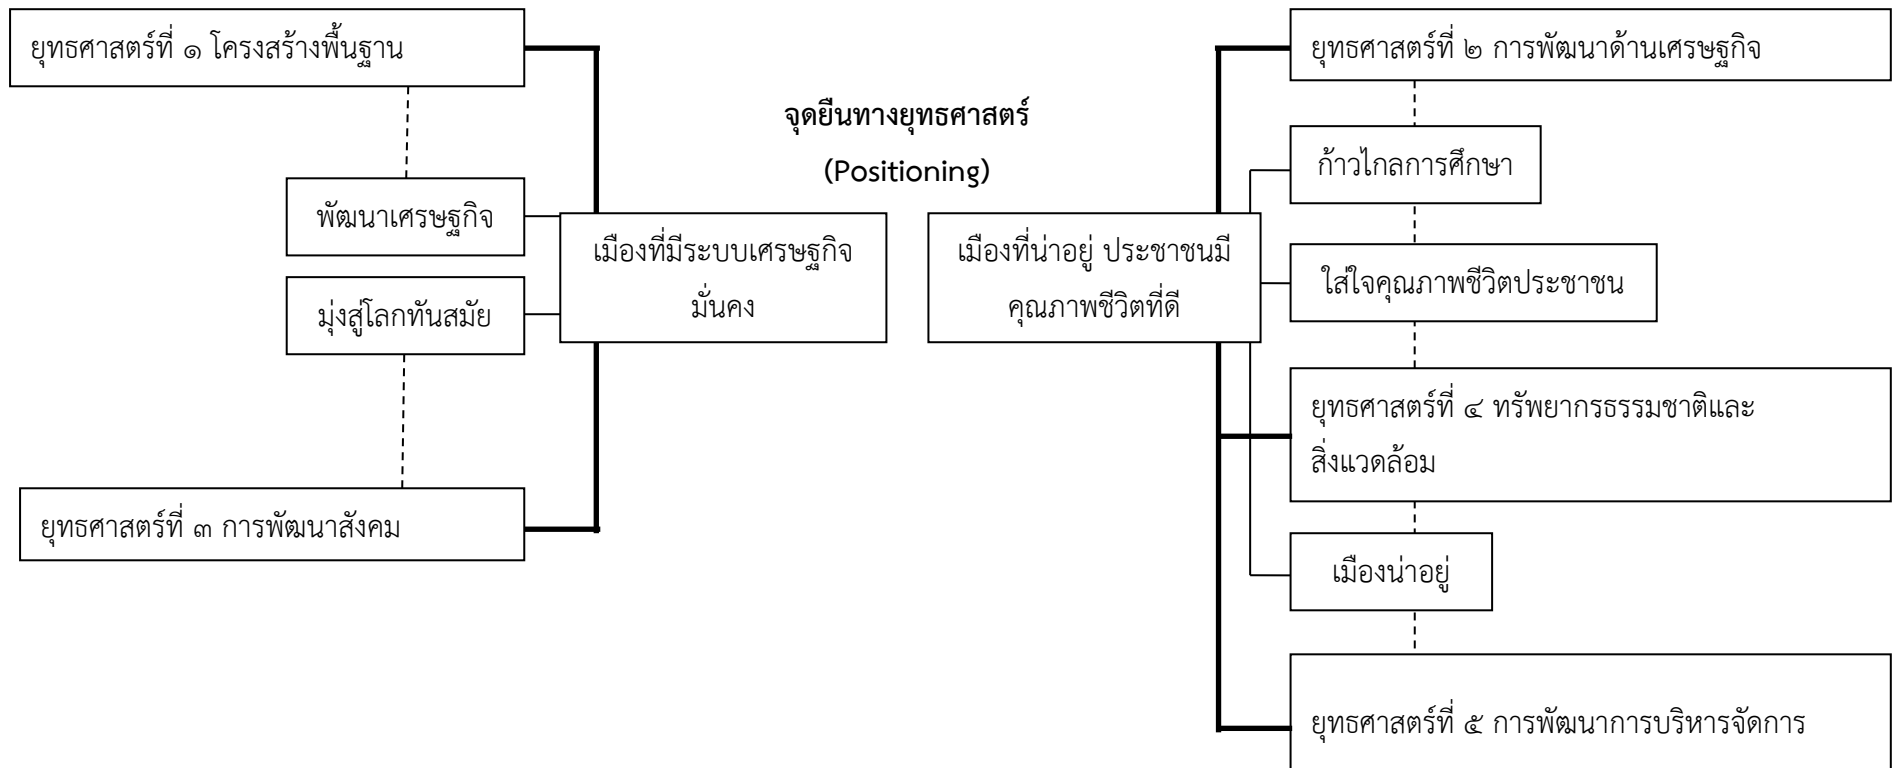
ยุทธศาสตร์ที่ ๑ โครงสร้างพื้นฐาน

พัฒนาเศรษฐกิจ

มุ่งสู่โลกทันสมัย

ยุทธศาสตร์ที่ ๓ การพัฒนาสังคม

เมืองที่มีระบบเศรษฐกิจมั่นคง

จุดยืนทางยุทธศาสตร์

(Positioning)

เมืองที่น่าอยู่ ประชาชนมีคุณภาพชีวิตที่ดี

ยุทธศาสตร์ที่ ๒ การพัฒนาด้านเศรษฐกิจ

ก้าวไกลการศึกษา

ใส่ใจคุณภาพชีวิตประชาชน

ยุทธศาสตร์ที่ ๔ ทรัพยากรธรรมชาติและสิ่งแวดล้อม

เมืองน่าอยู่

ยุทธศาสตร์ที่ ๕ การพัฒนาการบริหารจัดการ